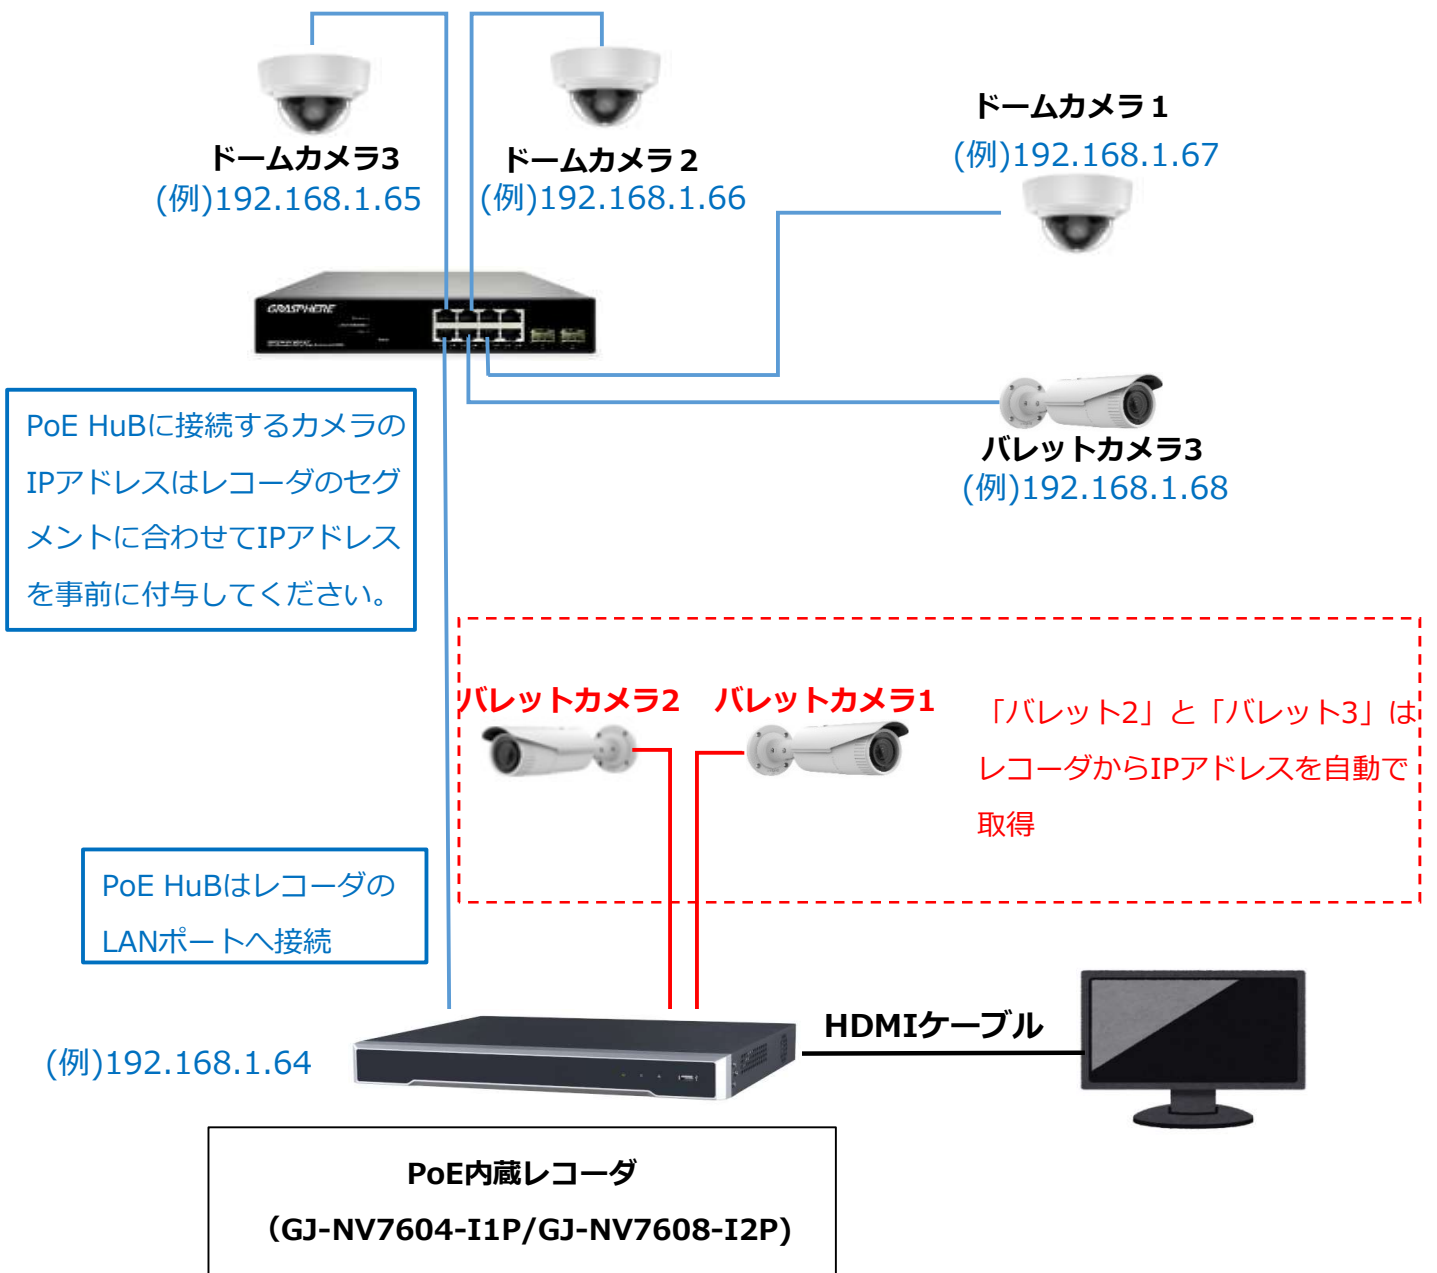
ドームカメラ3
(例)192.168.1.65

ドームカメラ２
(例)192.168.1.66

ドームカメラ１
(例)192.168.1.67

GRASPHERE

PoE HuBに接続するカメラのIPアドレスはレコーダのセグメントに合わせてIPアドレスを事前に付与してください。

バレットカメラ3
(例)192.168.1.68

バレットカメラ2

バレットカメラ1

「バレット2」と「バレット3」はレコーダからIPアドレスを自動で取得

PoE HuBはレコーダのLANポートへ接続

HDMIケーブル

(例)192.168.1.64

PoE内蔵レコーダ
（GJ-NV7604-I1P/GJ-NV7608-I2P）